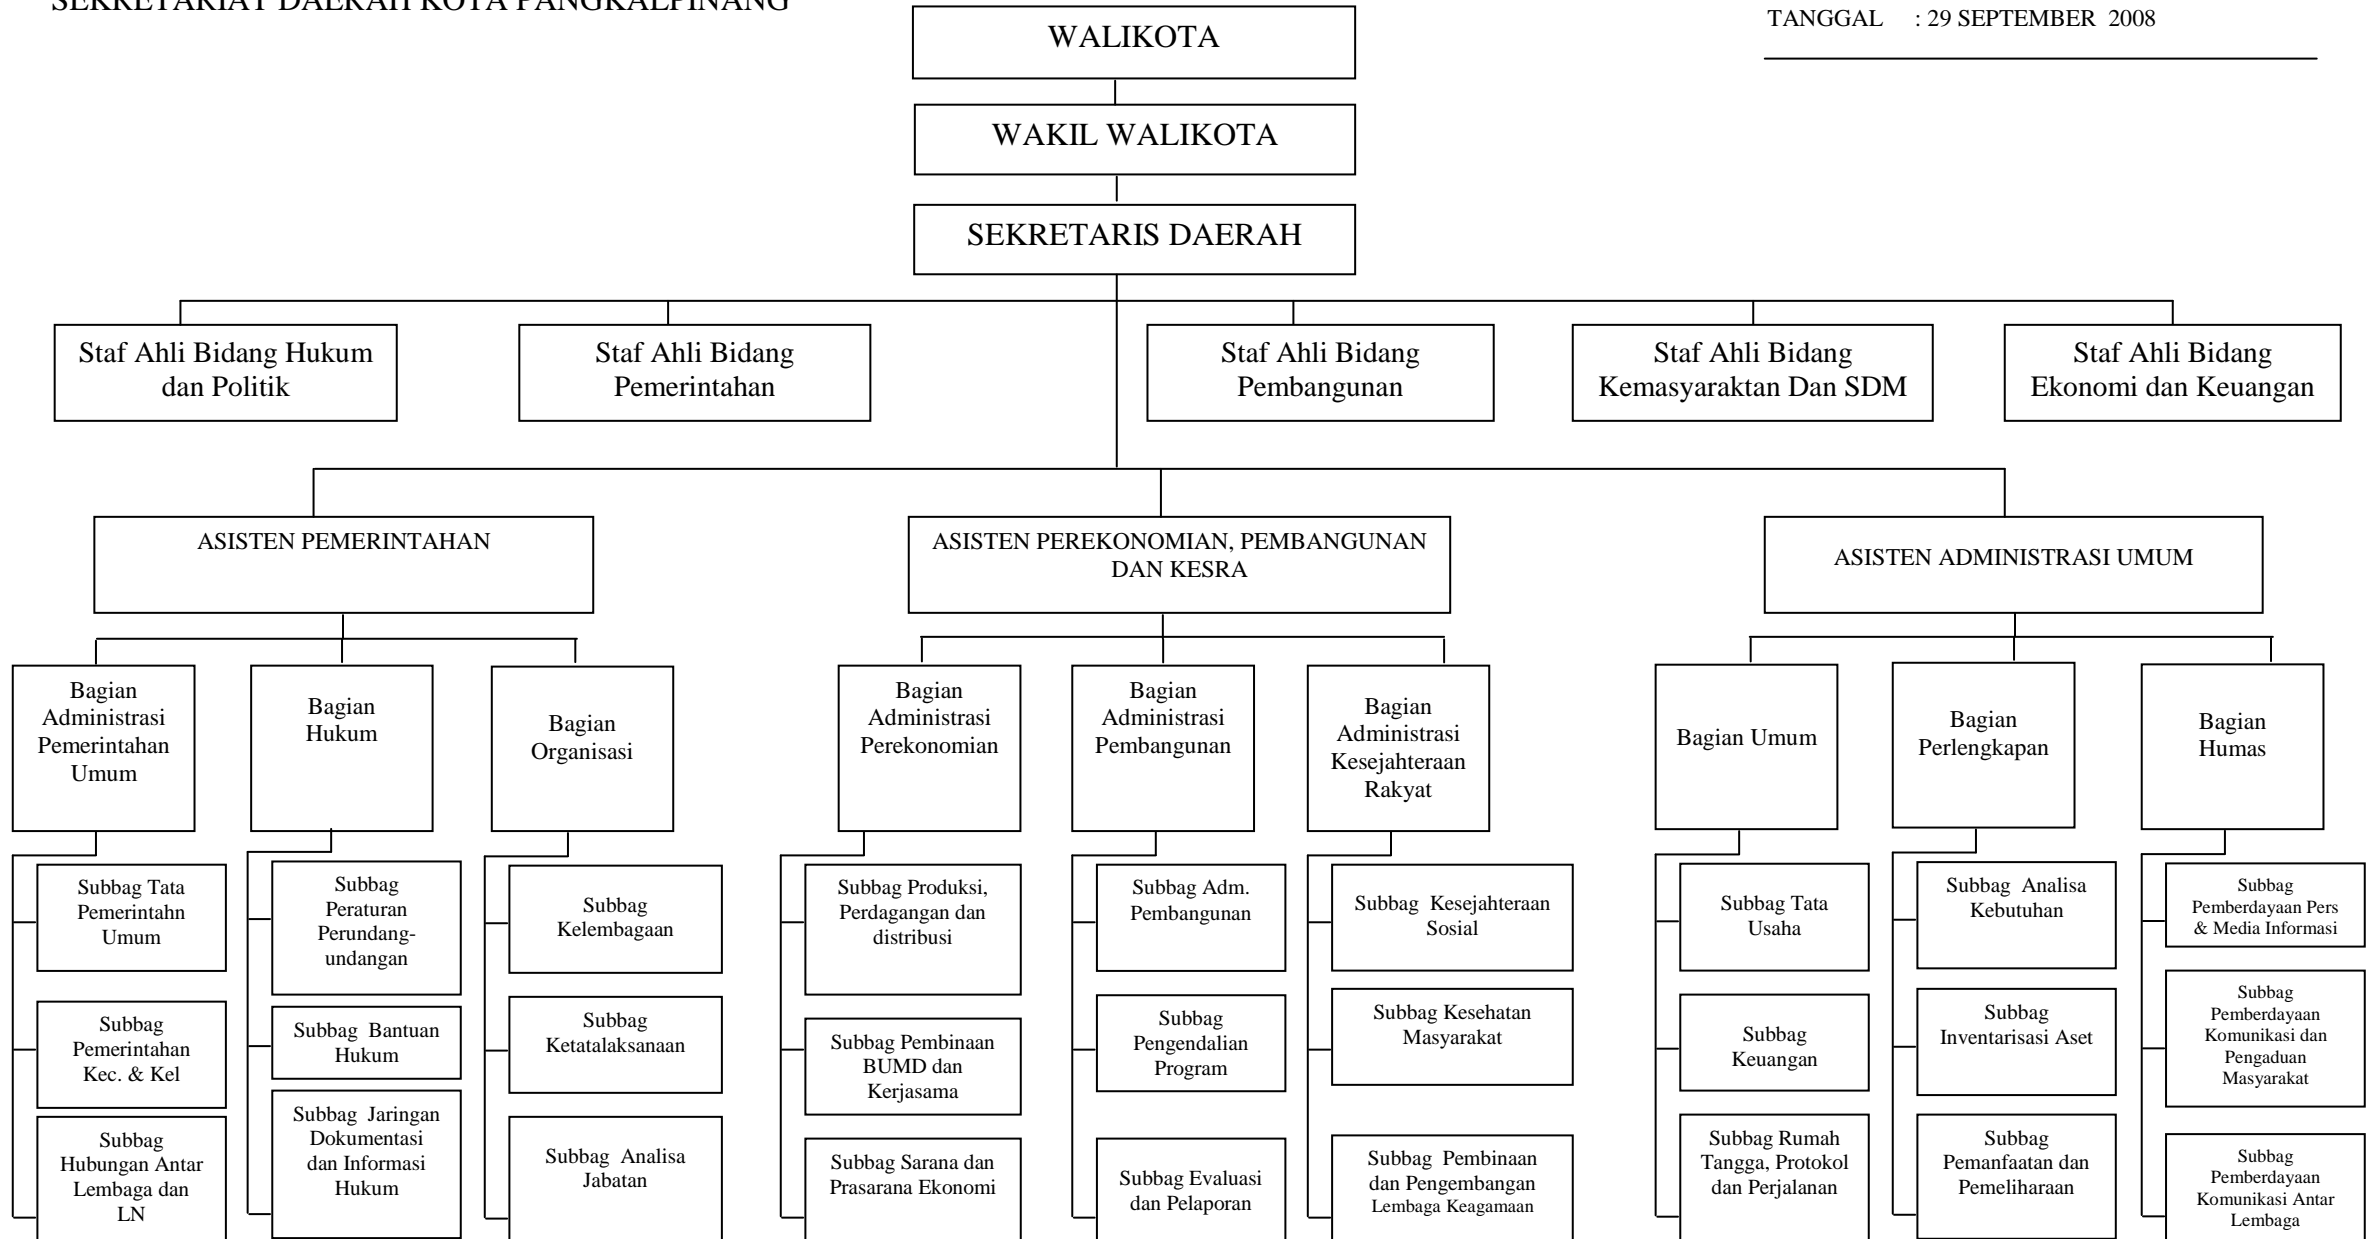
SEKRETARIAT DAERAH KOTA PANGKALPINANG

TANGGAL : 29 SEPTEMBER 2008

WALIKOTA

WAKIL WALIKOTA

SEKRETARIS DAERAH

Staf Ahli Bidang Hukum dan Politik

Staf Ahli Bidang Pemerintahan

Staf Ahli Bidang Pembangunan

Staf Ahli Bidang Kemasyaraktan Dan SDM

Staf Ahli Bidang Ekonomi dan Keuangan

ASISTEN PEMERINTAHAN

ASISTEN PEREKONOMIAN, PEMBANGUNAN DAN KESRA

ASISTEN ADMINISTRASI UMUM

Bagian Administrasi Pemerintahan Umum

Bagian Hukum

Bagian Organisasi

Bagian Administrasi Perekonomian

Bagian Administrasi Pembangunan

Bagian Administrasi Kesejahteraan Rakyat

Bagian Umum

Bagian Perlengkapan

Bagian Humas

Subbag Tata Pemerintahn Umum

Subbag Pemerintahan Kec. & Kel

Subbag Hubungan Antar Lembaga dan LN

Subbag Peraturan Perundang-undangan

Subbag Bantuan Hukum

Subbag Jaringan Dokumentasi dan Informasi Hukum

Subbag Kelembagaan

Subbag Ketatalaksanaan

Subbag Analisa Jabatan

Subbag Produksi, Perdagangan dan distribusi

Subbag Pembinaan BUMD dan Kerjasama

Subbag Sarana dan Prasarana Ekonomi

Subbag Adm. Pembangunan

Subbag Pengendalian Program

Subbag Evaluasi dan Pelaporan

Subbag Kesejahteraan Sosial

Subbag Kesehatan Masyarakat

Subbag Pembinaan dan Pengembangan Lembaga Keagamaan

Subbag Tata Usaha

Subbag Keuangan

Subbag Rumah Tangga, Protokol dan Perjalanan

Subbag Analisa Kebutuhan

Subbag Inventarisasi Aset

Subbag Pemanfaatan dan Pemeliharaan

Subbag Pemberdayaan Pers & Media Informasi

Subbag Pemberdayaan Komunikasi dan Pengaduan Masyarakat

Subbag Pemberdayaan Komunikasi Antar Lembaga